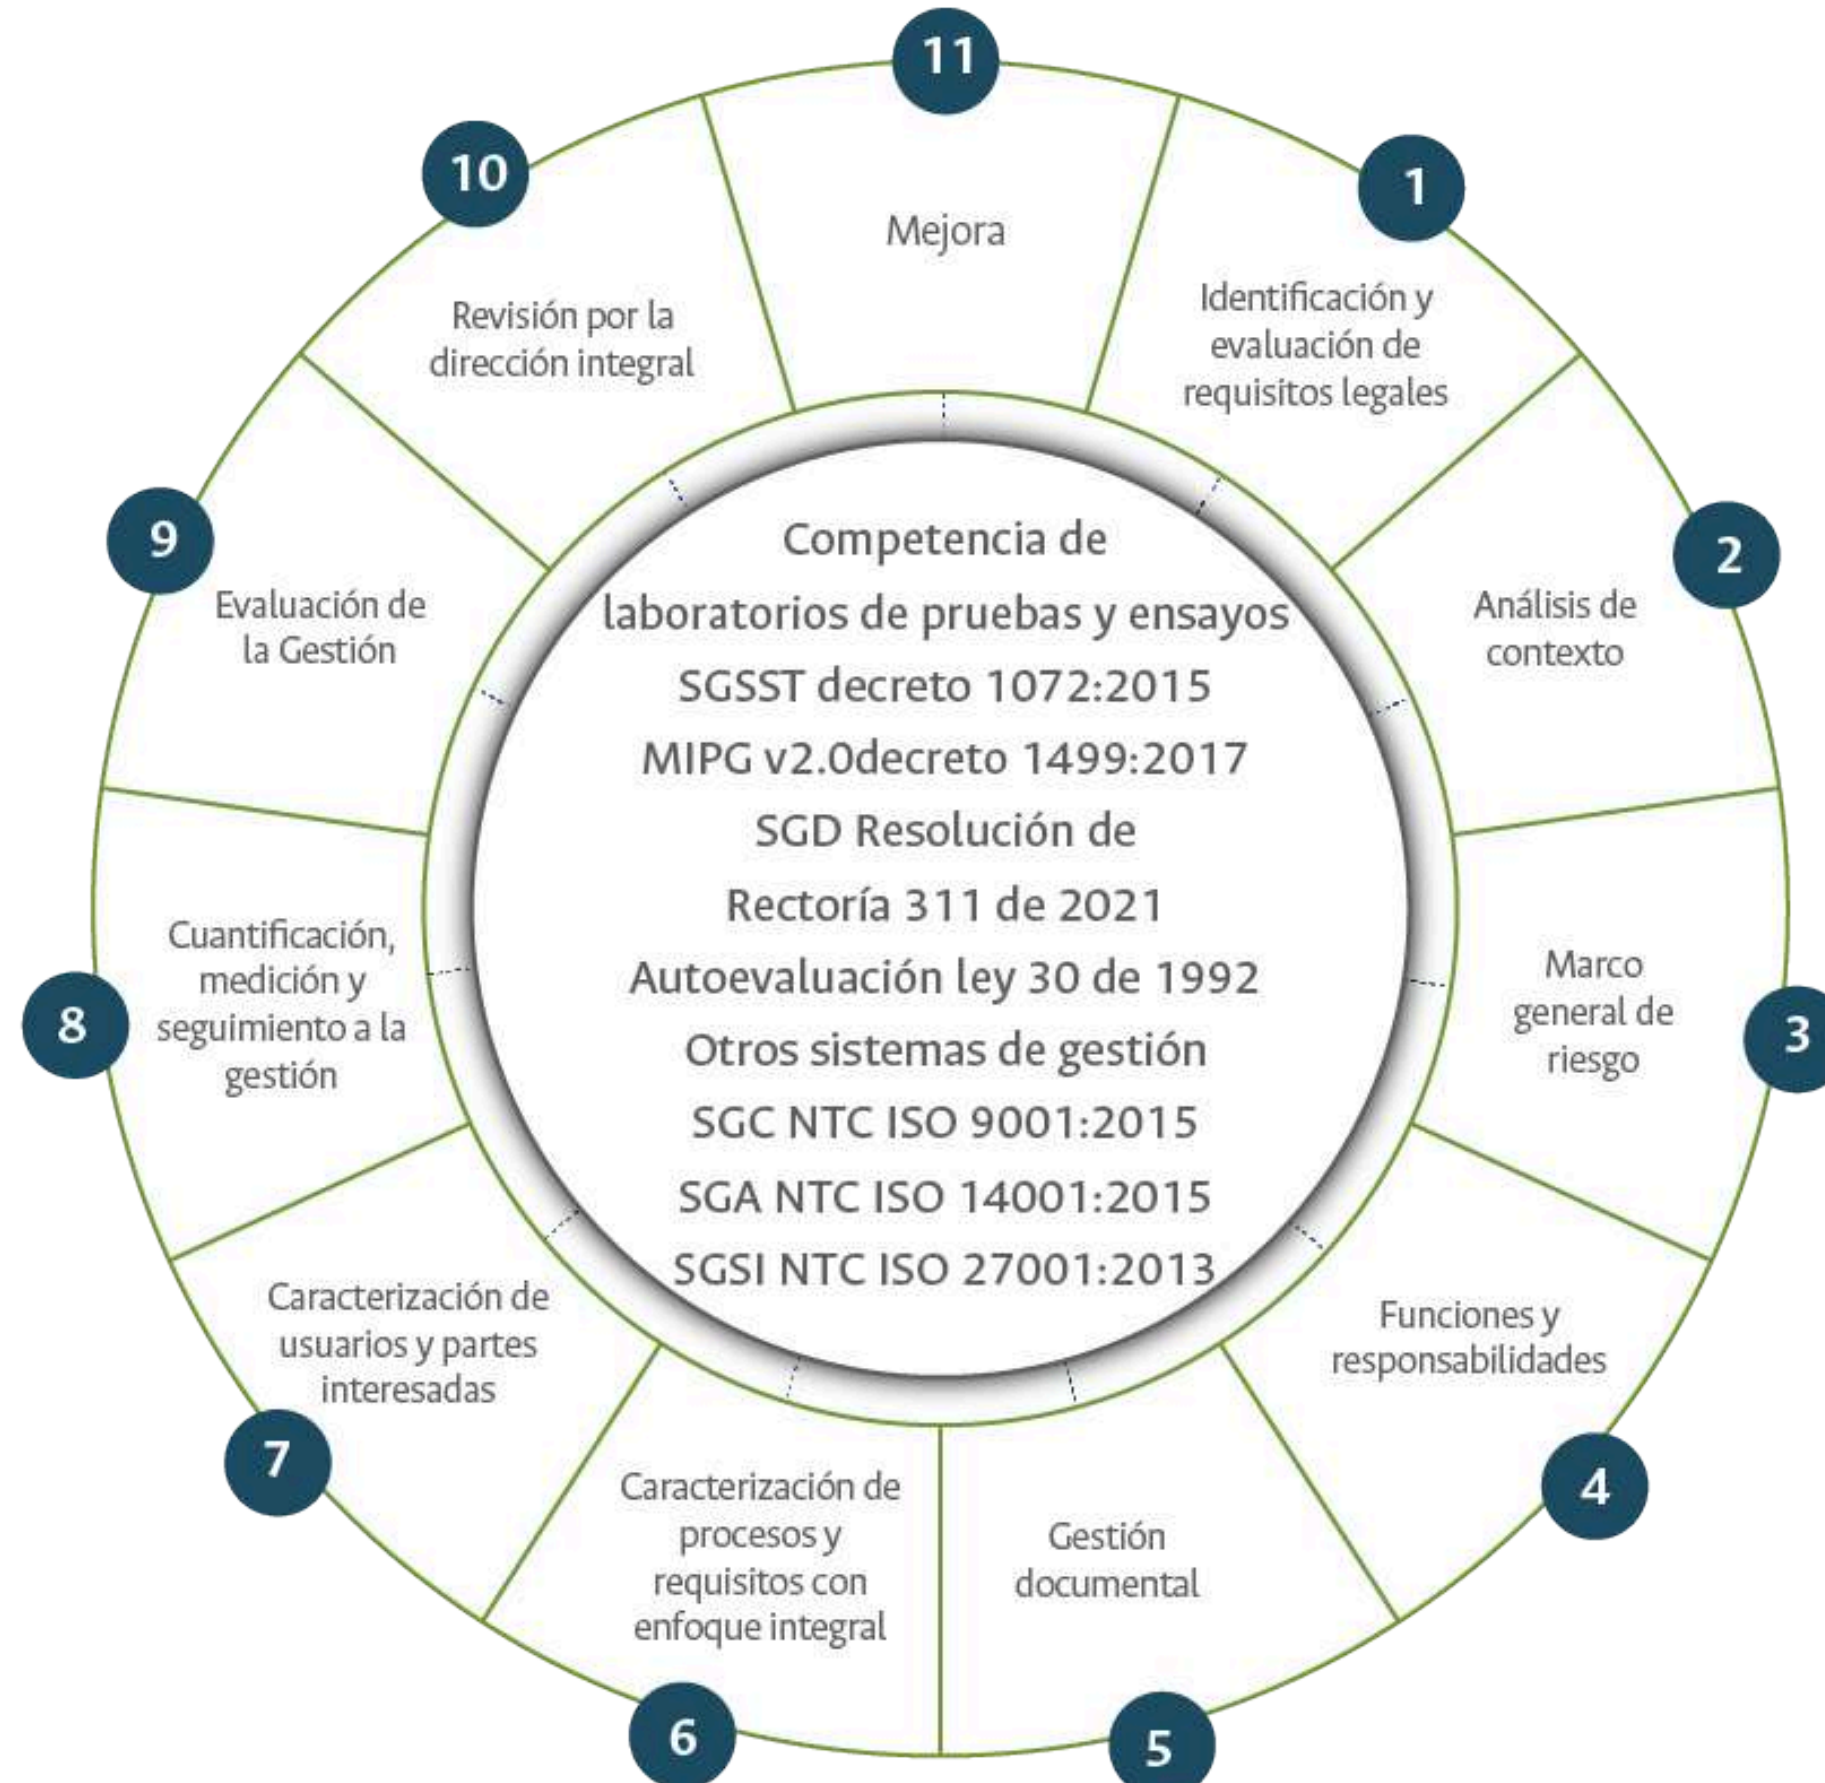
Competencia de laboratorios de pruebas y ensayos
SGSST decreto 1072:2015
MIPG v2.0decreto 1499:2017
SGD Resolución de Rectoría 311 de 2021
Autoevaluación ley 30 de 1992
Otros sistemas de gestión
SGC NTC ISO 9001:2015
SGA NTC ISO 14001:2015
SGSI NTC ISO 27001:2013

1
Identificación y evaluación de requisitos legales

2
Análisis de contexto

3
Marco general de riesgo

4
Funciones y responsabilidades

5
Gestión documental

6
Caracterización de procesos y requisitos con enfoque integral

7
Caracterización de usuarios y partes interesadas

8
Cuantificación, medición y seguimiento a la gestión

9
Evaluación de la Gestión

10
Revisión por la dirección integral

11
Mejora